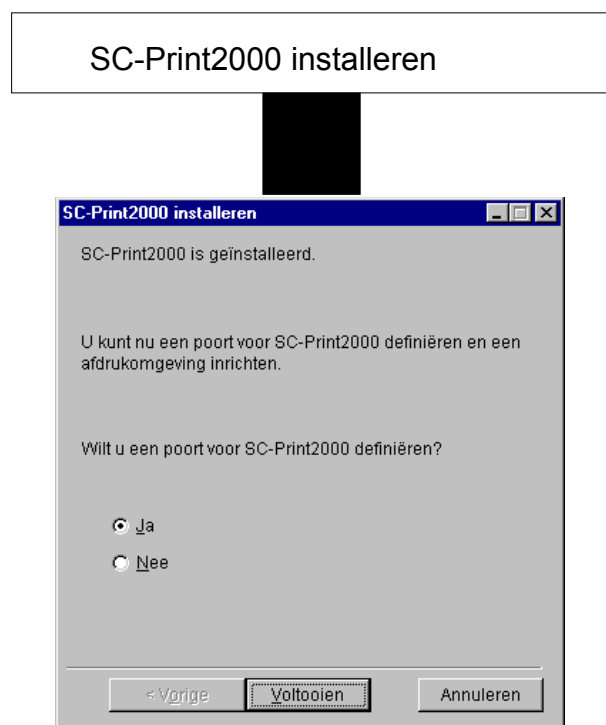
SC-Print2000 installeren

SC-Print2000 installeren

SC-Print2000 is geïnstalleerd.

U kunt nu een poort voor SC-Print2000 definiëren en een afdrukomgeving inrichten.

Wilt u een poort voor SC-Print2000 definiëren?

Ja

Nee

< Vorige

Voltooien

Annuleren